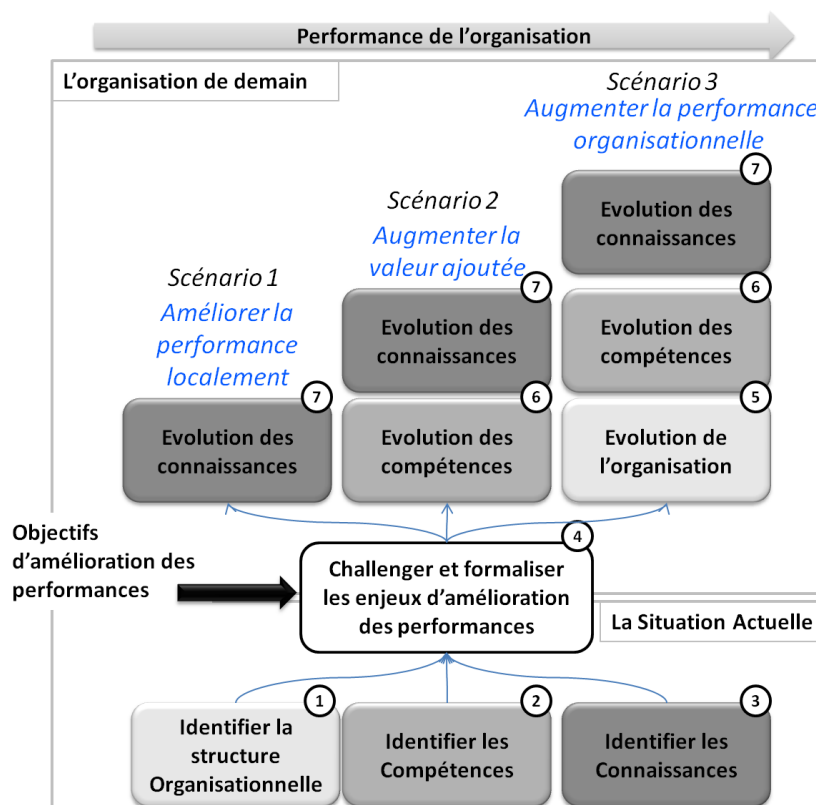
Performance de l'organisation

L'organisation de demain

Scénario 3
Augmenter la performance organisationnelle

7
Evolution des connaissances

Scénario 2
Augmenter la valeur ajoutée

7
Evolution des connaissances

6
Evolution des compétences

Scénario 1
Améliorer la performance localement

7
Evolution des connaissances

6
Evolution des compétences

5
Evolution de l'organisation

Objectifs d'amélioration des performances

4
Challenger et formaliser les enjeux d'amélioration des performances

La Situation Actuelle

1
Identifier la structure Organisationnelle

2
Identifier les Compétences

3
Identifier les Connaissances